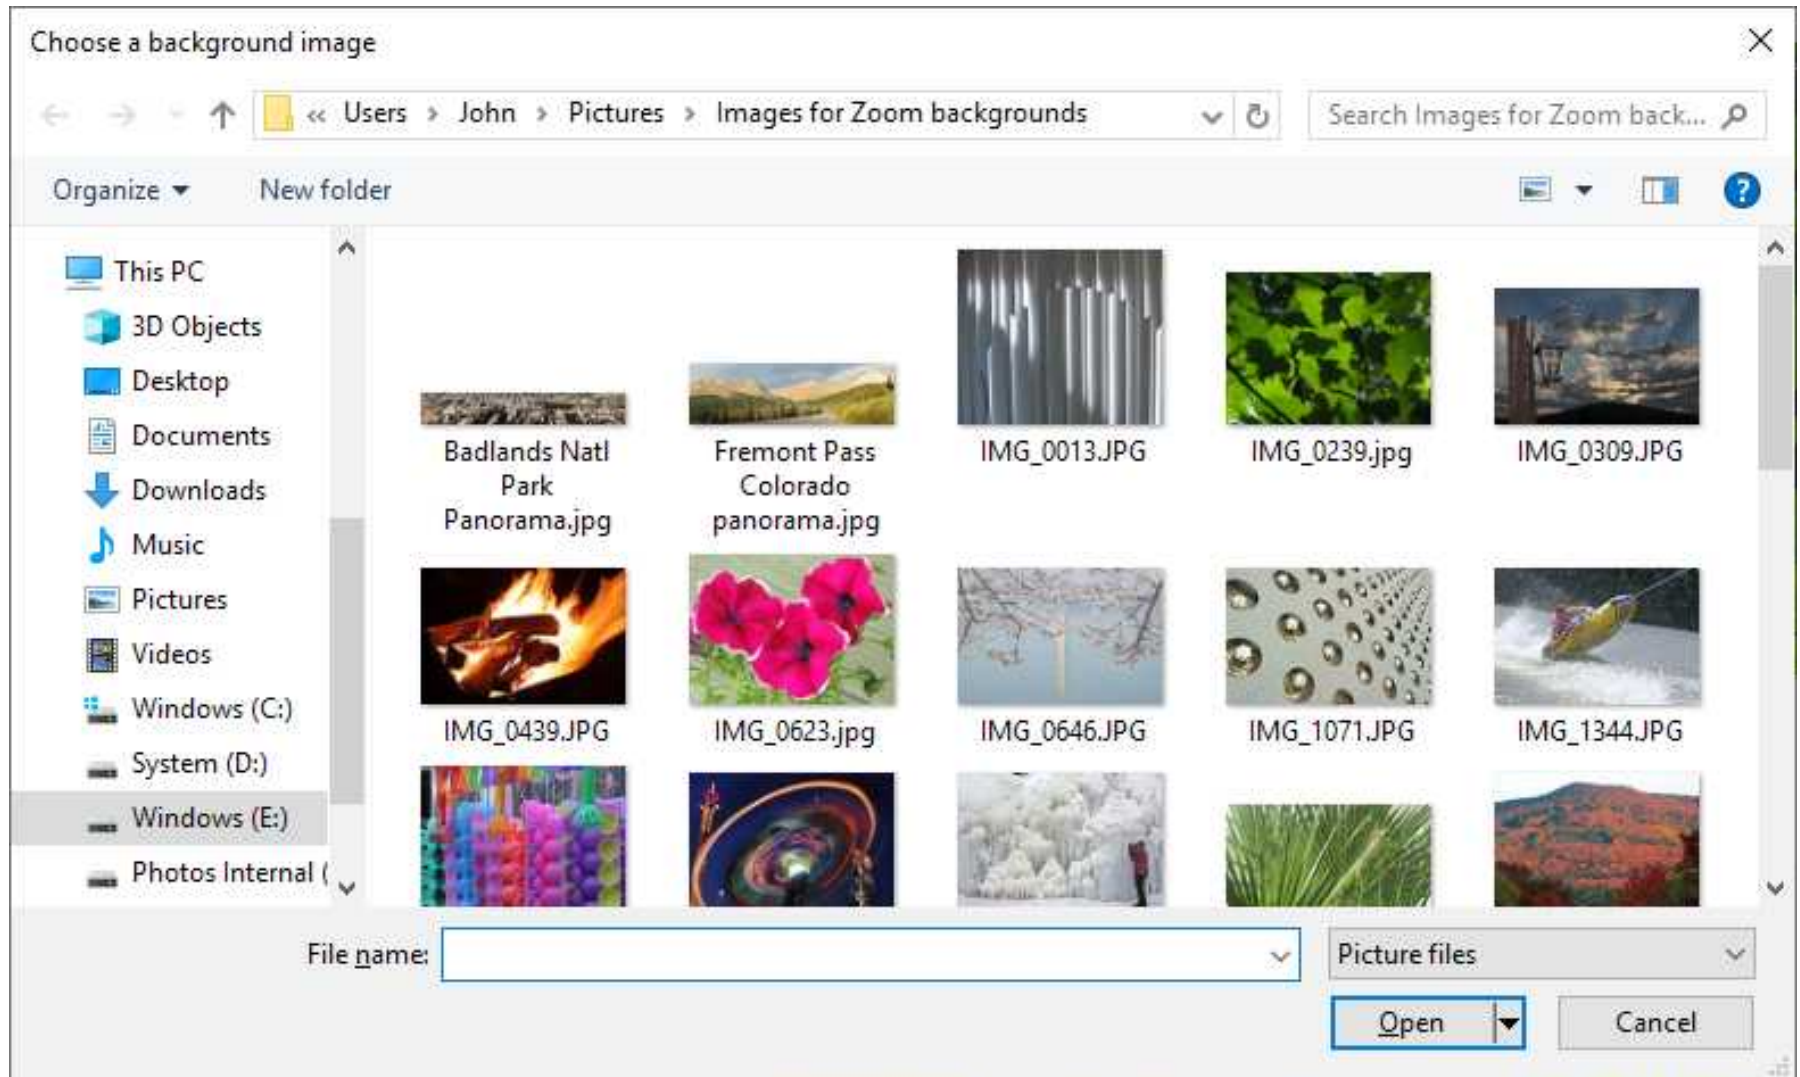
Choose a background image

« Users › John › Pictures › Images for Zoom backgrounds

Search Images for Zoom back...

Organize ▾ New folder

This PC
3D Objects
Desktop
Documents
Downloads
Music
Pictures
Videos
Windows (C:)
System (D:)
Windows (E:)
Photos Internal (

Badlands Natl Park Panorama.jpg
Fremont Pass Colorado panorama.jpg
IMG_0013.JPG
IMG_0239.jpg
IMG_0309.JPG
IMG_0439.JPG
IMG_0623.jpg
IMG_0646.JPG
IMG_1071.JPG
IMG_1344.JPG

File name:
Picture files
Open
Cancel